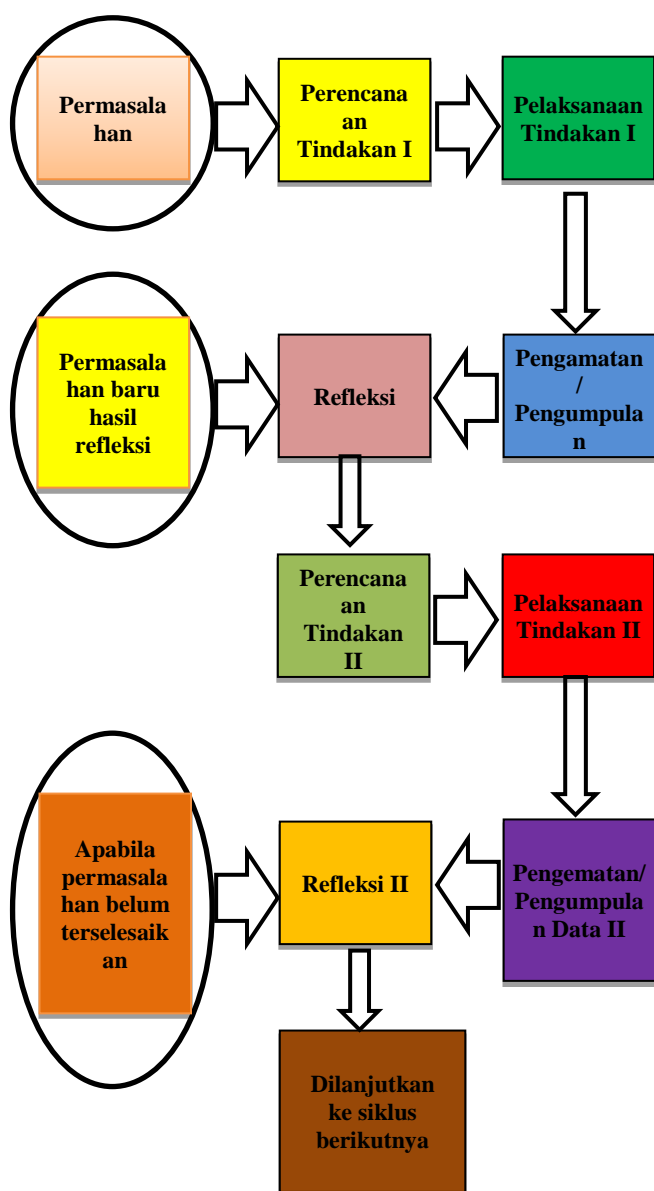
Permasalahan

Perencanaan Tindakan I

Pelaksanaan Tindakan I

Permasalahan baru hasil refleksi

Refleksi

Pengamatan / Pengumpulan

Perencanaan Tindakan II

Pelaksanaan Tindakan II

Apabila permasalahan belum terselesaikan

Refleksi II

Pengematan/ Pengumpulan Data II

Dilanjutkan ke siklus berikutnya